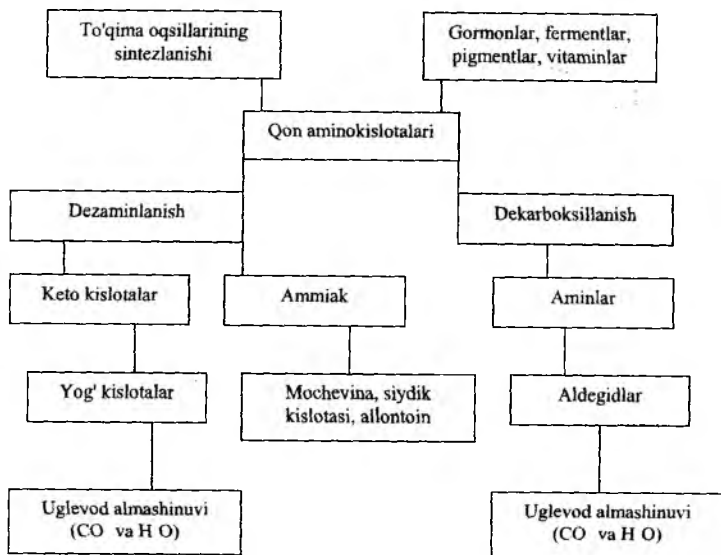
To'qima oqsillarining sintezlanishi

Gormonlar, fermentlar, pigmentlar, vitaminlar

Qon aminokislotalari

Dezaminlanish

Dekarboksillanish

Keto kislotalar

Ammiak

Aminlar

Yog' kislotalar

Mochevina, siydik kislotasi, allontoin

Aldegidlar

Uglevod almashinuvi (CO va H O)

Uglevod almashinuvi (CO va H O)